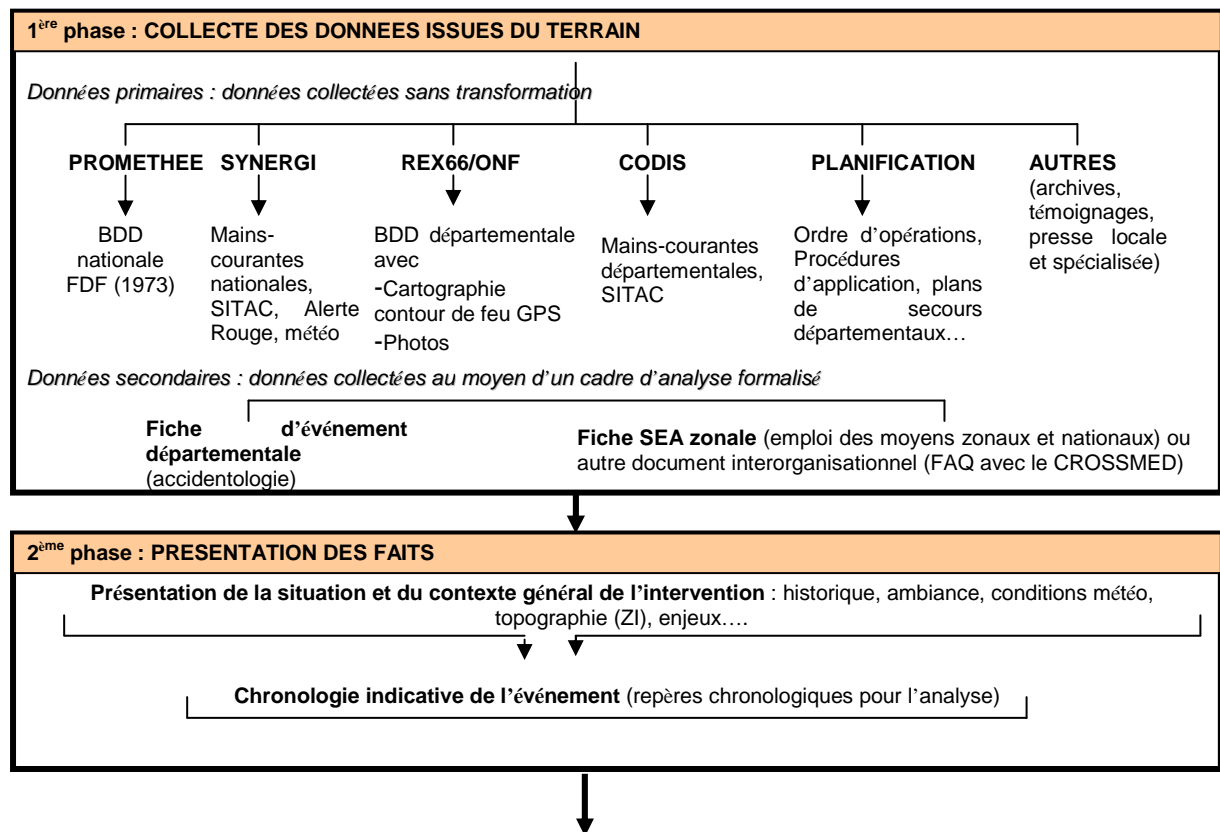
1$^{ère}$ phase : COLLECTE DES DONNEES ISSUES DU TERRAIN

Données primaires : données collectées sans transformation

PROMETHEE

BDD nationale FDF (1973)

SYNERGI

Mains-courantes nationales, SITAC, Alerte Rouge, météo

REX66/ONF

BDD départementale avec
-Cartographie contour de feu GPS
-Photos

CODIS

Mains-courantes départementales, SITAC

PLANIFICATION

Ordre d'opérations, Procédures d'application, plans de secours départementaux…

AUTRES
(archives, témoignages, presse locale et spécialisée)

Données secondaires : données collectées au moyen d'un cadre d'analyse formalisé

Fiche d'événement départementale (accidentologie)

Fiche SEA zonale (emploi des moyens zonaux et nationaux) ou autre document interorganisationnel (FAQ avec le CROSSMED)

2$^{ème}$ phase : PRESENTATION DES FAITS

Présentation de la situation et du contexte général de l'intervention : historique, ambiance, conditions météo, topographie (ZI), enjeux….

Chronologie indicative de l'événement (repères chronologiques pour l'analyse)